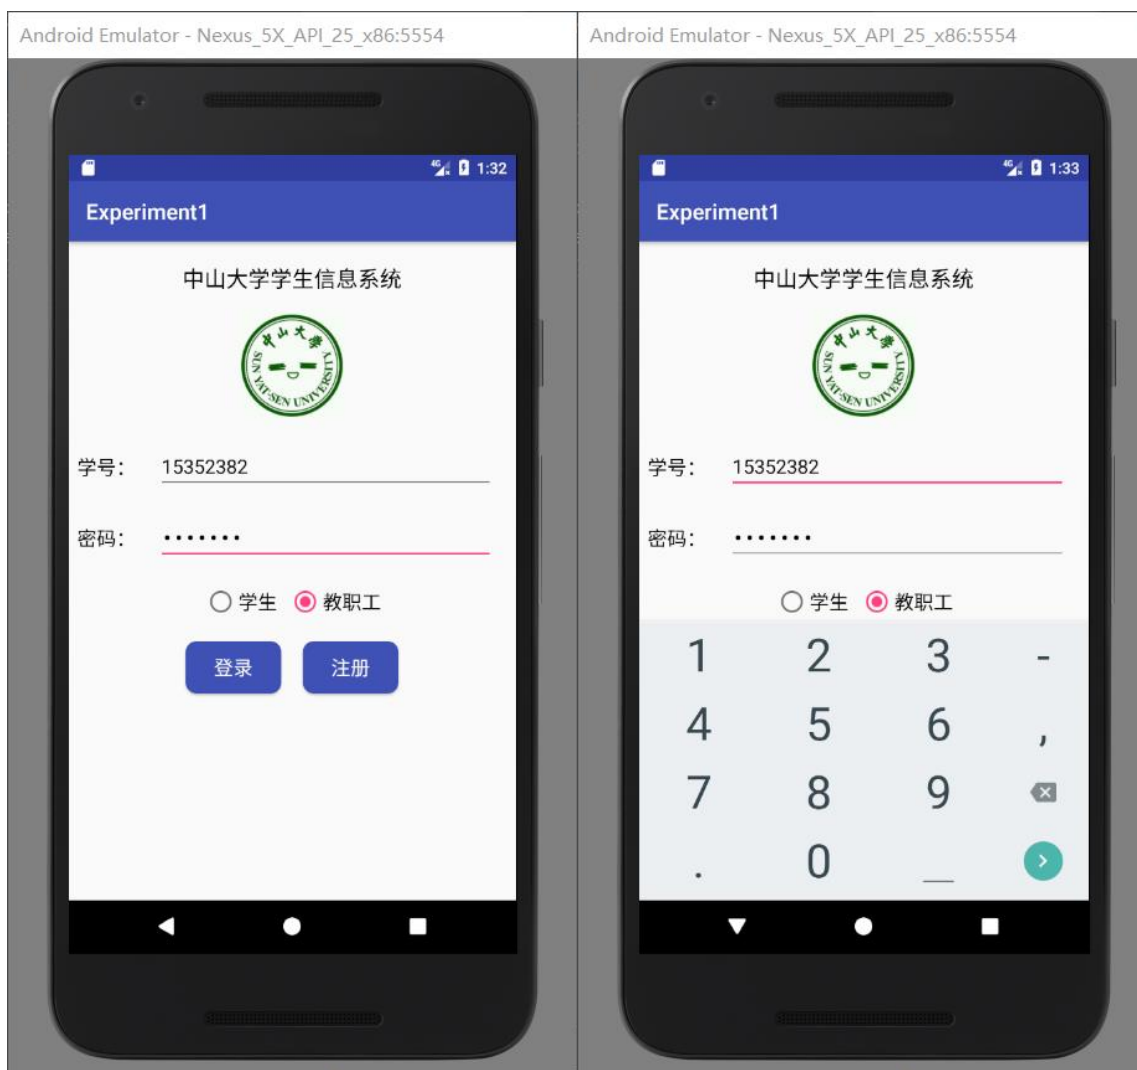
Android Emulator - Nexus_5X_API_25_x86:5554

4G 1:32

Experiment1

中山大学学生信息系统

中山大学 SUN YAT-SEN UNIVERSITY

学号: 15352382

密码: •••••••

学生 教职工

登录 注册

Android Emulator - Nexus_5X_API_25_x86:5554

4G 1:33

Experiment1

中山大学学生信息系统

中山大学 SUN YAT-SEN UNIVERSITY

学号: 15352382

密码: •••••••

学生 教职工

1 2 3 -
4 5 6 ,
7 8 9
. 0 _